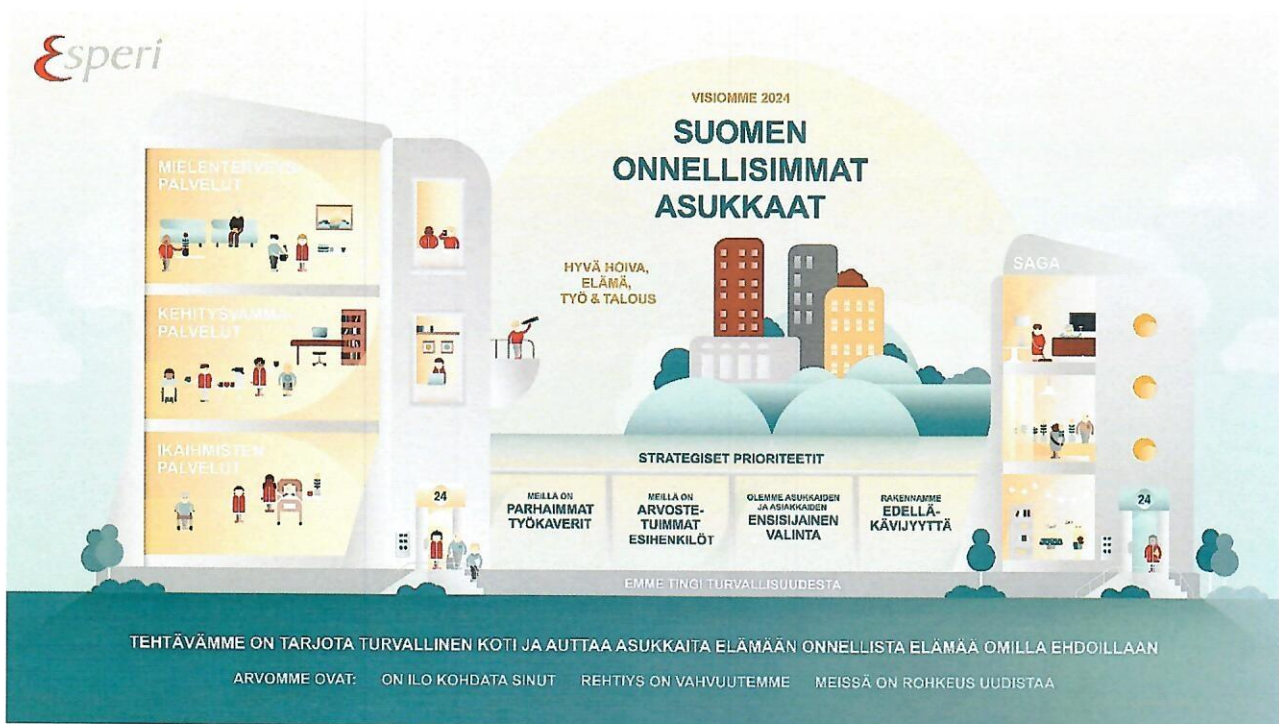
Esperi

MIELENTERVEYS-PALVELUT

KEHITYSVAMMA-PALVELUT

IKÄIHMISTEN PALVELUT

VISIOMME 2024

SUOMEN ONNELLISIMMAT ASUKKAAT

HYVÄ HOIVA, ELÄMÄ, TYÖ & TALOUS

SAGA

STRATEGISET PRIORITEETIT

MEILLÄ ON PARHAIMMAT TYÖKAVERIT

MEILLÄ ON ARVOSTETUIMMAT ESIHENKILÖT

OLEMME ASUKKAIDEN JA ASIAKKAIDEN ENSISIJAINEN VALINTA

RAKENNAMME EDELLÄKÄVIJYYTTÄ

24

24

EMME TINGI TURVALLISUUDESTA

TEHTÄVÄMME ON TARJOTA TURVALLINEN KOTI JA AUTTAA ASUKKAITA ELÄMÄÄN ONNELLISTA ELÄMÄÄ OMILLA EHDOILLAAN

ARVOMME OVAT: ON ILO KOHDATA SINUT REHTIYS ON VAHVUUTEMME MEISSÄ ON ROHKEUS UUDISTAA